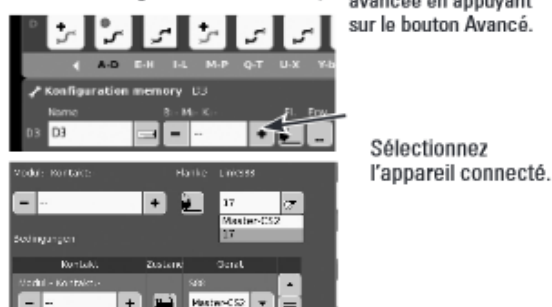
avancée en appuyant sur le bouton Avancé.

D
A-D E-H I-L M-P Q-T U-X Y-
Konfiguration memory D3
Name B - M - K -
D3 D3 - --
Fl Erw

Sélectionnez l'appareil connecté.

Modul - Kontakt: Flanke Gerät
- -- +
17
Master-CS2
17
Bedingungen
Kontakt Zustand Gerät
Modul - Kontakt:
- -- + Master-CS2

S88